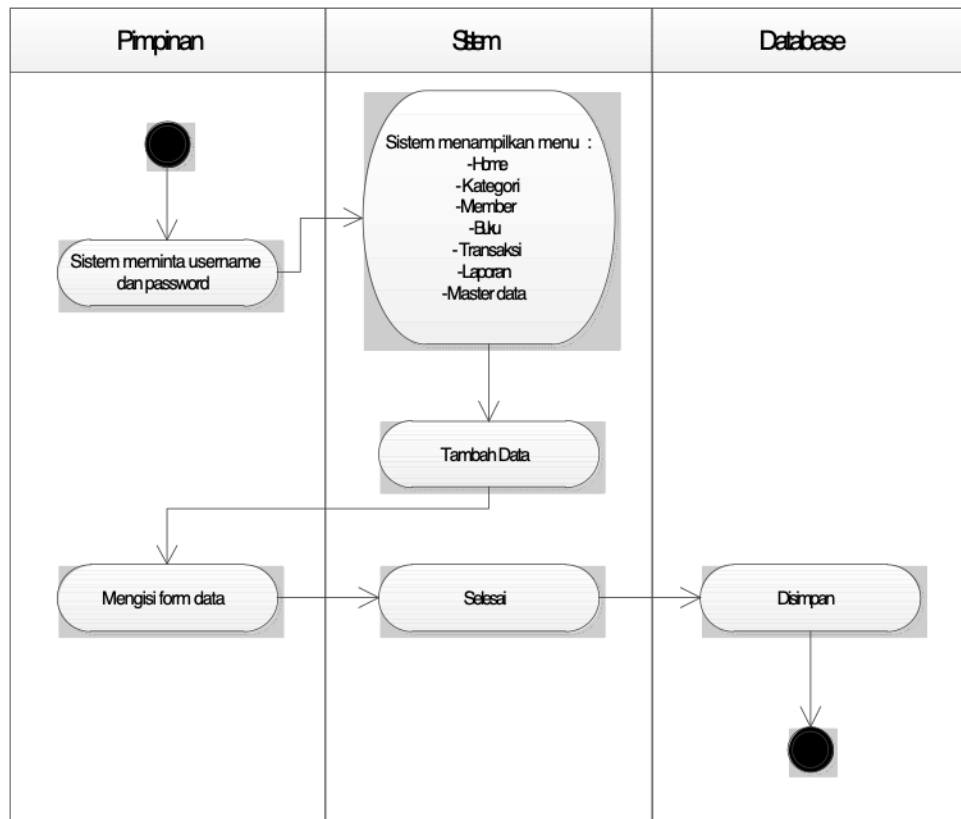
Pimpinan

Sistem

Database

Sistem meminta username dan password

Sistem menampilkan menu :
-Home
-Kategori
-Member
-Buku
-Transaksi
-Laporan
-Master data

Tambah Data

Mengisi form data

Selesai

Disimpan